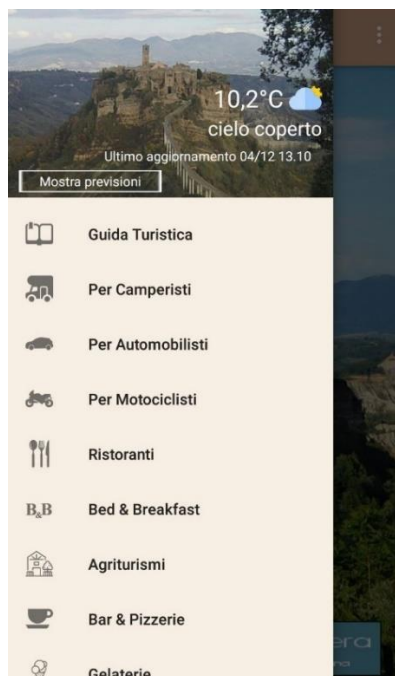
10,2°C
cielo coperto
Ultimo aggiornamento 04/12 13.10
Mostra previsioni

Guida Turistica
Per Camperisti
Per Automobilisti
Per Motociclisti
Ristoranti
B&B Bed & Breakfast
Agriturismi
Bar & Pizzerie
Gelaterie